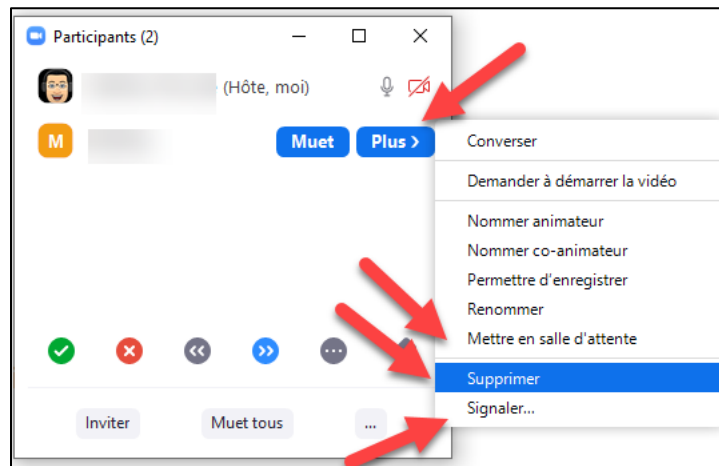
Participants (2)

(Hôte, moi)

M

Muet

Plus ›

Converser

Demander à démarrer la vidéo

Nommer animateur

Nommer co-animateur

Permettre d'enregistrer

Renommer

Mettre en salle d'attente

Supprimer

Signaler...

Inviter

Muet tous

...